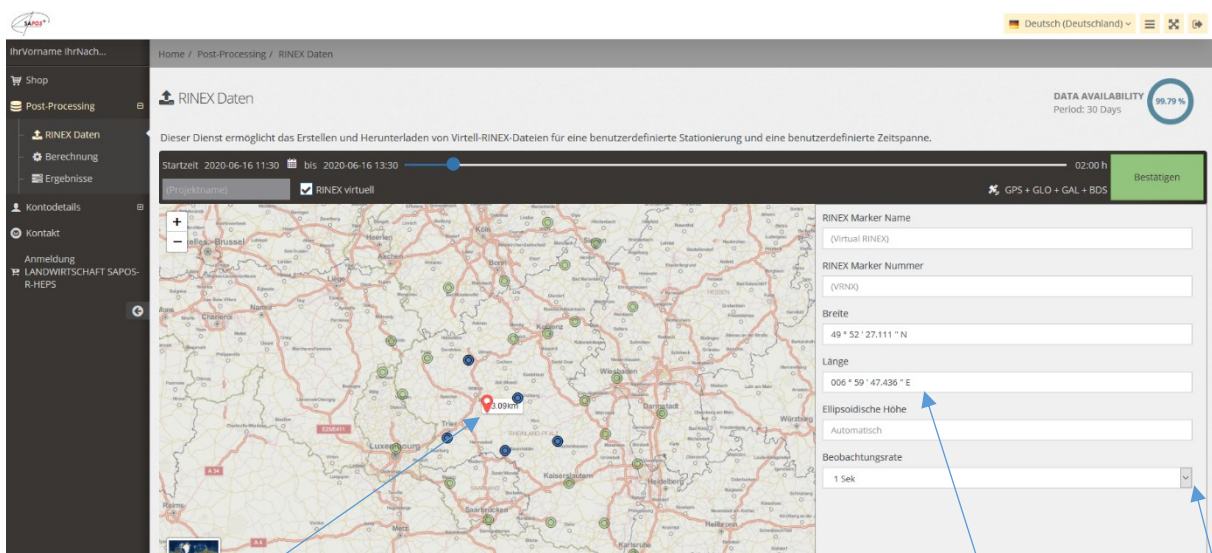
SAPOS

Deutsch (Deutschland)

IhrVorname IhrNach...

Shop
Post-Processing
RINEX Daten
Berechnung
Ergebnisse
Kontodetails
Kontakt
Anmeldung LANDWIRTSCHAFT SAPOS-R-HEPS

Home / Post-Processing / RINEX Daten

RINEX Daten

DATA AVAILABILITY
Period: 30 Days
99.79 %

Dieser Dienst ermöglicht das Erstellen und Herunterladen von Virtell-RINEX-Dateien für eine benutzerdefinierte Stationierung und eine benutzerdefinierte Zeitspanne.

Startzeit 2020-06-16 11:30 bis 2020-06-16 13:30
02:00 h
Bestätigen
(Projektname)
RINEX virtuell
GPS + GLO + GAL + BDS

+
−

3.09km

RINEX Marker Name
(Virtual RINEX)
RINEX Marker Nummer
(VRNX)
Breite
49 ° 52 ' 27.111 " N
Länge
006 ° 59 ' 47.436 " E
Ellipsoidische Höhe
Automatisch
Beobachtungsrate
1 Sek